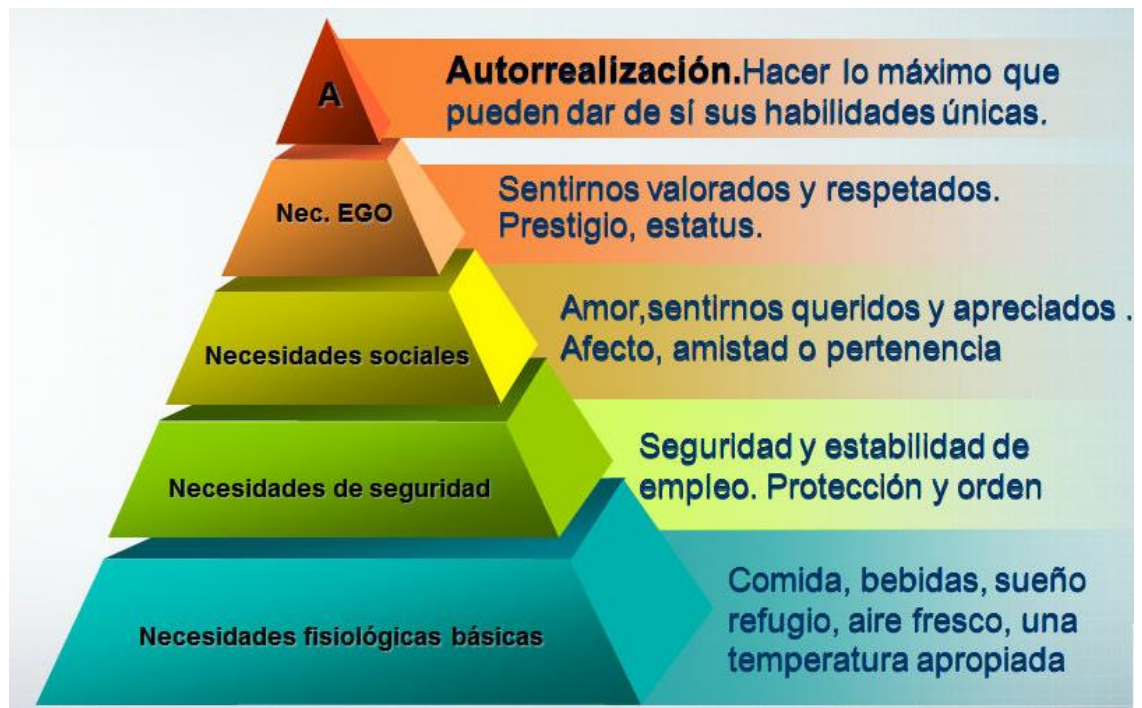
A

Autorrealización.Hacer lo máximo que pueden dar de sí sus habilidades únicas.

Nec. EGO

Sentirnos valorados y respetados. Prestigio, estatus.

Necesidades sociales

Amor,sentirnos queridos y apreciados . Afecto, amistad o pertenencia

Necesidades de seguridad

Seguridad y estabilidad de empleo. Protección y orden

Necesidades fisiológicas básicas

Comida, bebidas, sueño refugio, aire fresco, una temperatura apropiada